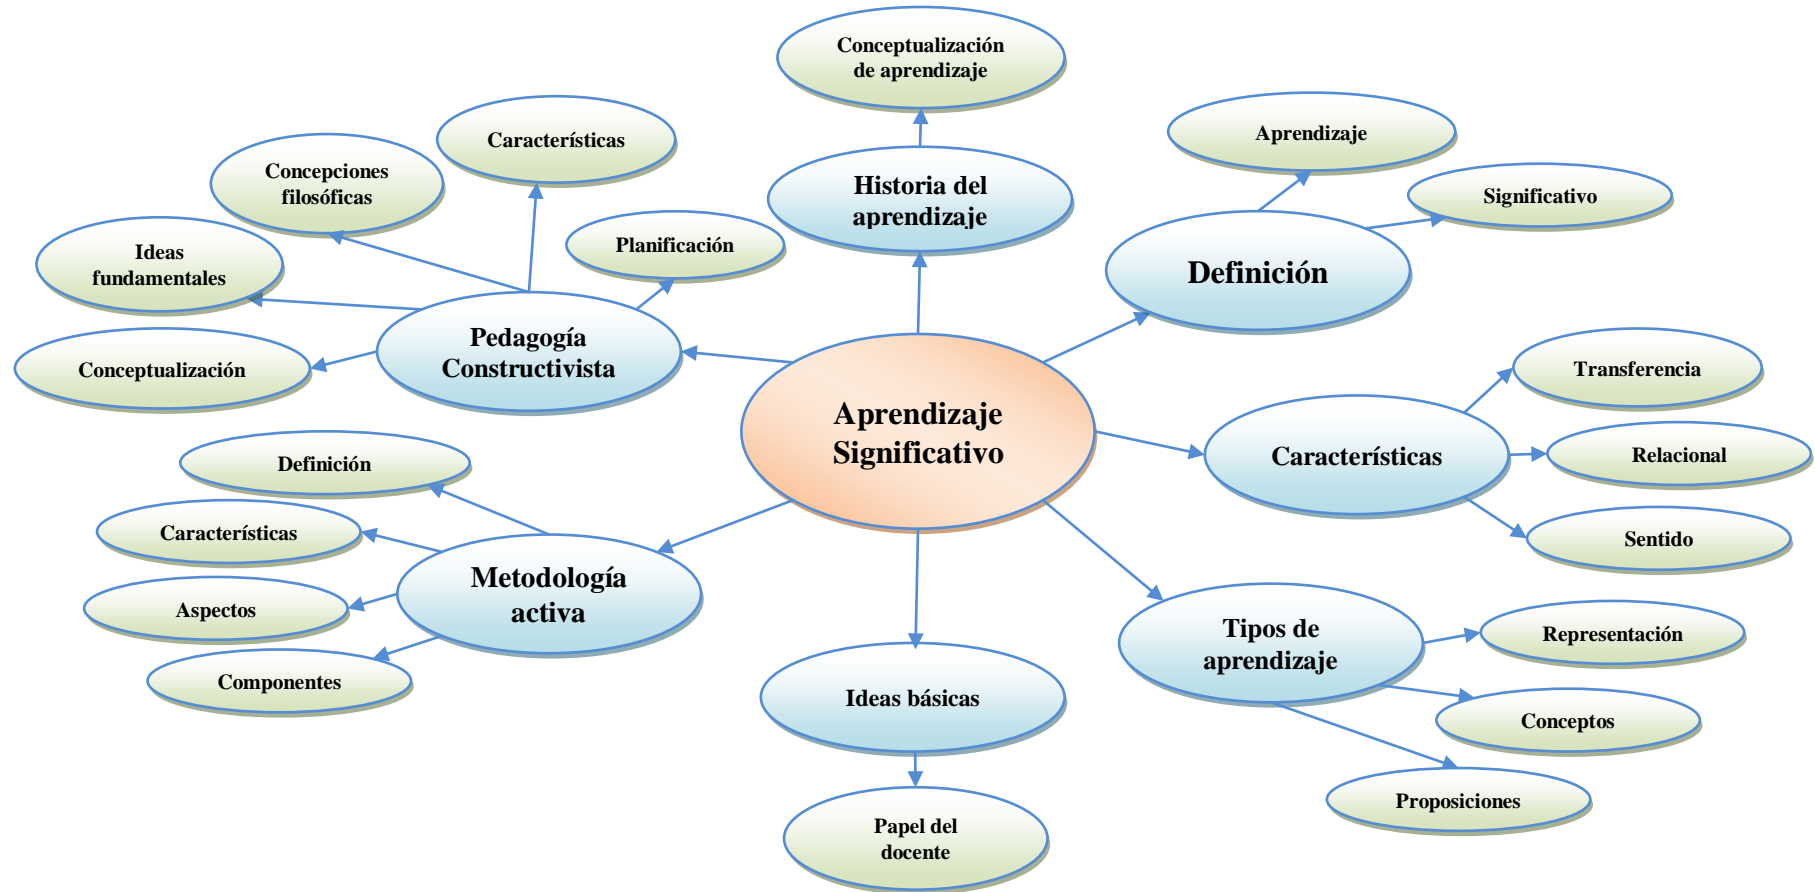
Aprendizaje Significativo

Historia del aprendizaje

Conceptualización de aprendizaje

Definición

Aprendizaje

Significativo

Características

Transferencia

Relacional

Sentido

Tipos de aprendizaje

Representación

Conceptos

Proposiciones

Ideas básicas

Papel del docente

Metodología activa

Definición

Características

Aspectos

Componentes

Pedagogía Constructivista

Características

Concepciones filosóficas

Ideas fundamentales

Conceptualización

Planificación